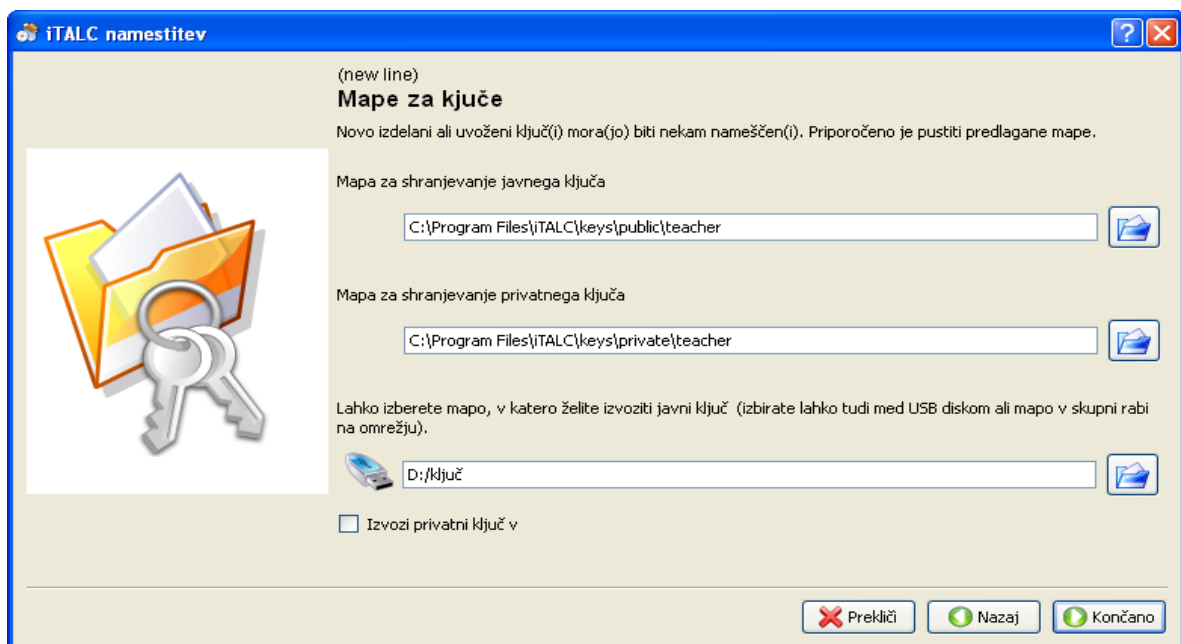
iTALC namestitev

?

(new line)

Mape za ključe

Novo izdelani ali uvoženi ključ(i) mora(jo) biti nekam nameščen(i). Priporočeno je pustiti predlagane mape.

Mapa za shranjevanje javnega ključa

C:\Program Files\iTALC\keys\public\teacher

Mapa za shranjevanje privatnega ključa

C:\Program Files\iTALC\keys\private\teacher

Lahko izberete mapo, v katero želite izvoziti javni ključ (izbirate lahko tudi med USB diskom ali mapo v skupni rabi na omrežju).

D:/ključ

Izvozi privatni ključ v

Prekliči

Nazaj

Končano